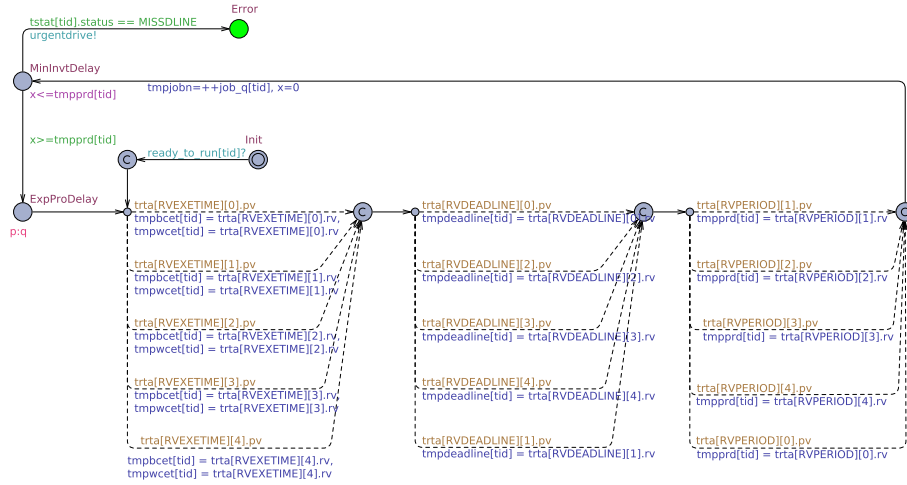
Error
tstat[tid].status == MISSDLINE
urgentdrive!
MinInvtDelay
tmpjobn=++job_q[tid], x=0
x<=tmpprd[tid]
x>=tmpprd[tid]
Init
ready_to_run[tid]?
C
ExpProDelay
p:q
trta[RVEXETIME][0].pv
tmpbcet[tid] = trta[RVEXETIME][0].rv,
tmpwcet[tid] = trta[RVEXETIME][0].rv
C
trta[RVDEADLINE][0].pv
tmpdeadline[tid] = trta[RVDEADLINE][0].rv
C
trta[RVPERIOD][1].pv
tmpprd[tid] = trta[RVPERIOD][1].rv
C
trta[RVEXETIME][1].pv
tmpbcet[tid] = trta[RVEXETIME][1].rv,
tmpwcet[tid] = trta[RVEXETIME][1].rv
trta[RVDEADLINE][2].pv
tmpdeadline[tid] = trta[RVDEADLINE][2].rv
trta[RVPERIOD][2].pv
tmpprd[tid] = trta[RVPERIOD][2].rv
trta[RVEXETIME][2].pv
tmpbcet[tid] = trta[RVEXETIME][2].rv,
tmpwcet[tid] = trta[RVEXETIME][2].rv
trta[RVDEADLINE][3].pv
tmpdeadline[tid] = trta[RVDEADLINE][3].rv
trta[RVPERIOD][3].pv
tmpprd[tid] = trta[RVPERIOD][3].rv
trta[RVEXETIME][3].pv
tmpbcet[tid] = trta[RVEXETIME][3].rv,
tmpwcet[tid] = trta[RVEXETIME][3].rv
trta[RVDEADLINE][4].pv
tmpdeadline[tid] = trta[RVDEADLINE][4].rv
trta[RVPERIOD][4].pv
tmpprd[tid] = trta[RVPERIOD][4].rv
trta[RVEXETIME][4].pv
tmpbcet[tid] = trta[RVEXETIME][4].rv,
tmpwcet[tid] = trta[RVEXETIME][4].rv
trta[RVDEADLINE][1].pv
tmpdeadline[tid] = trta[RVDEADLINE][1].rv
trta[RVPERIOD][0].pv
tmpprd[tid] = trta[RVPERIOD][0].rv